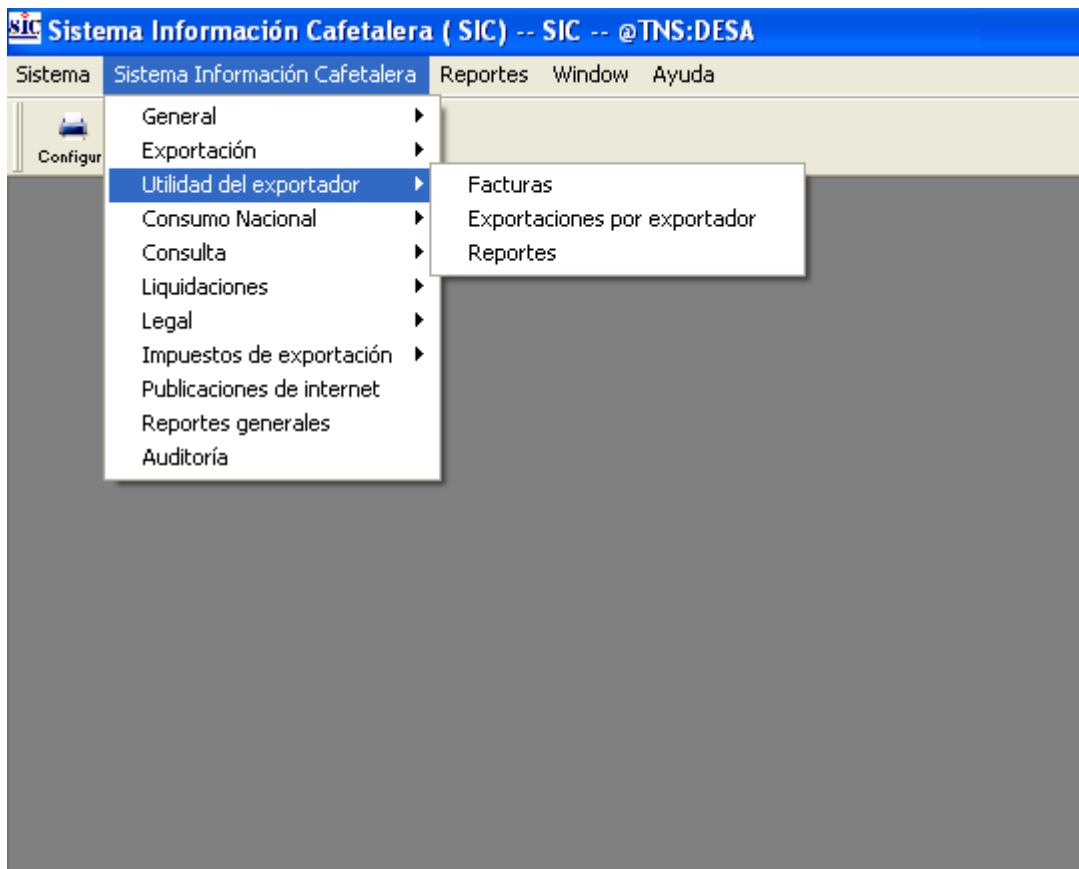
SIC Sistema Información Cafetalera ( SIC) -- SIC -- @TNS:DESA

Sistema Sistema Información Cafetalera Reportes Window Ayuda

Configur

General
Exportación
Utilidad del exportador
Consumo Nacional
Consulta
Liquidaciones
Legal
Impuestos de exportación
Publicaciones de internet
Reportes generales
Auditoría

Facturas
Exportaciones por exportador
Reportes